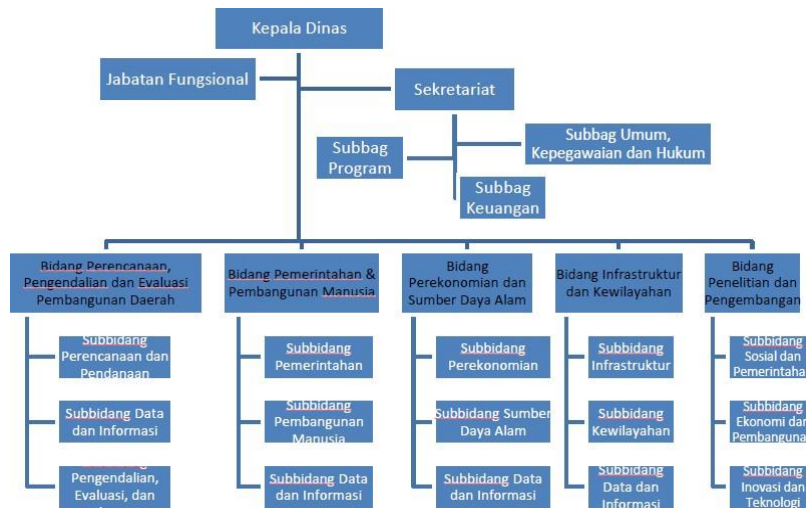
Kepala Dinas

Jabatan Fungsional

Sekretariat

Subbag Program

Subbag Umum, Kepegawaian dan Hukum

Subbag Keuangan

Bidang Perencanaan, Pengendalian dan Evaluasi Pembangunan Daerah

Subbidang Perencanaan dan Pendanaan

Subbidang Data dan Informasi

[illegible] Pengendalian, Evaluasi, dan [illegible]

Bidang Pemerintahan & Pembangunan Manusia

Subbidang Pemerintahan

Subbidang Pembangunan Manusia

Subbidang Data dan Informasi

Bidang Perekonomian dan Sumber Daya Alam

Subbidang Perekonomian

Subbidang Sumber Daya Alam

Subbidang Data dan Informasi

Bidang Infrastruktur dan Kewilayahan

Subbidang Infrastruktur

Subbidang Kewilayahan

Subbidang Data dan Informasi

Bidang Penelitian dan Pengembangan

Subbidang Sosial dan Pemerintaha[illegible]

Subbidang Ekonomi dan Pembangunan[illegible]

Subbidang Inovasi dan Teknologi